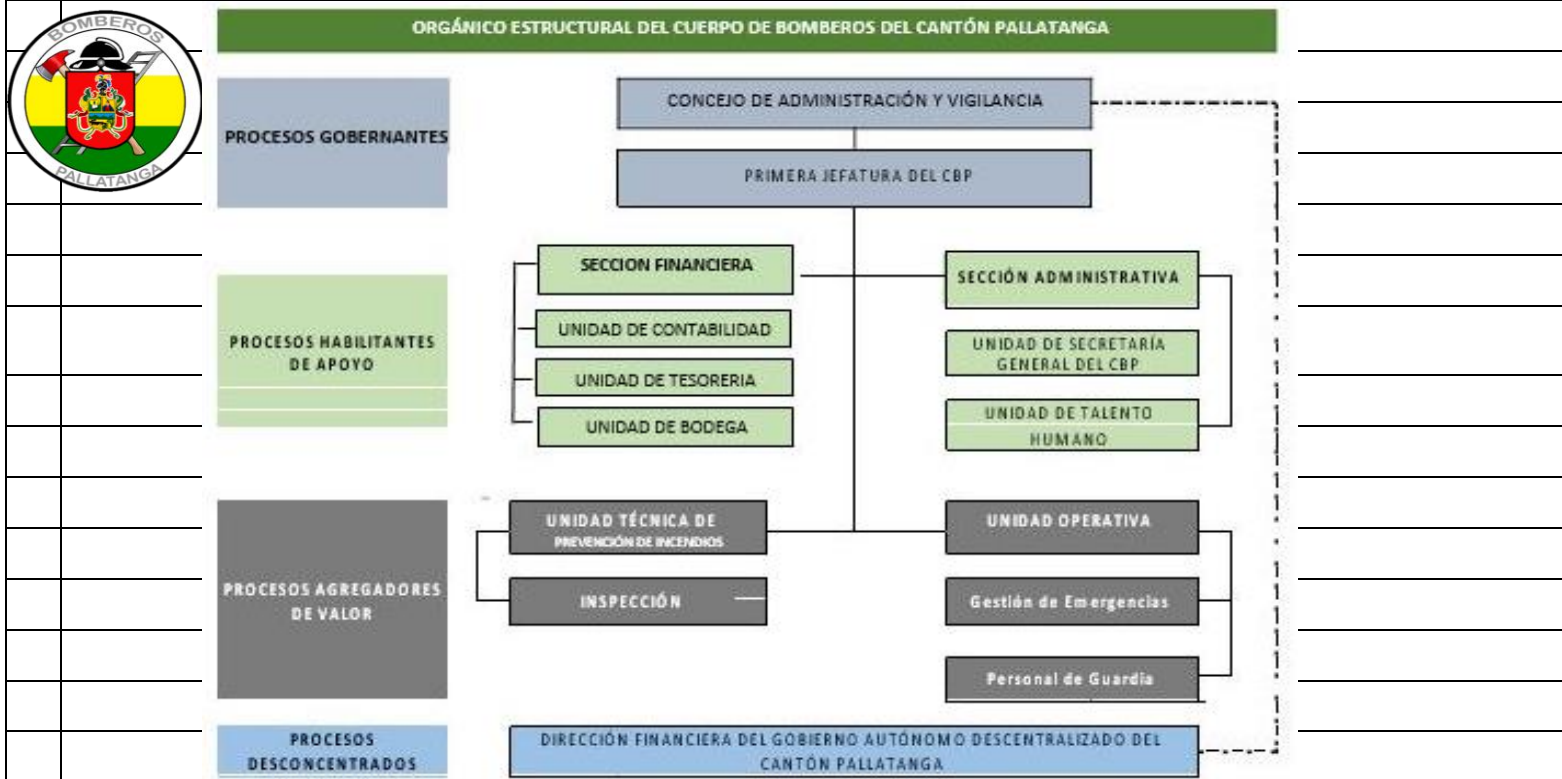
BOMBEROS
PALLATANGA

ORGÁNICO ESTRUCTURAL DEL CUERPO DE BOMBEROS DEL CANTÓN PALLATANGA

PROCESOS GOBERNANTES

CONCEJO DE ADMINISTRACIÓN Y VIGILANCIA

PRIMERA JEFATURA DEL CBP

PROCESOS HABILITANTES DE APOYO

SECCION FINANCIERA

UNIDAD DE CONTABILIDAD

UNIDAD DE TESORERIA

UNIDAD DE BODEGA

SECCIÓN ADMINISTRATIVA

UNIDAD DE SECRETARÍA GENERAL DEL CBP

UNIDAD DE TALENTO HUMANO

PROCESOS AGREGADORES DE VALOR

UNIDAD TÉCNICA DE PREVENCIÓN DE INCENDIOS

INSPECCIÓN

UNIDAD OPERATIVA

Gestión de Emergencias

Personal de Guardia

PROCESOS DESCONCENTRADOS

DIRECCIÓN FINANCIERA DEL GOBIERNO AUTÓNOMO DESCENTRALIZADO DEL CANTÓN PALLATANGA